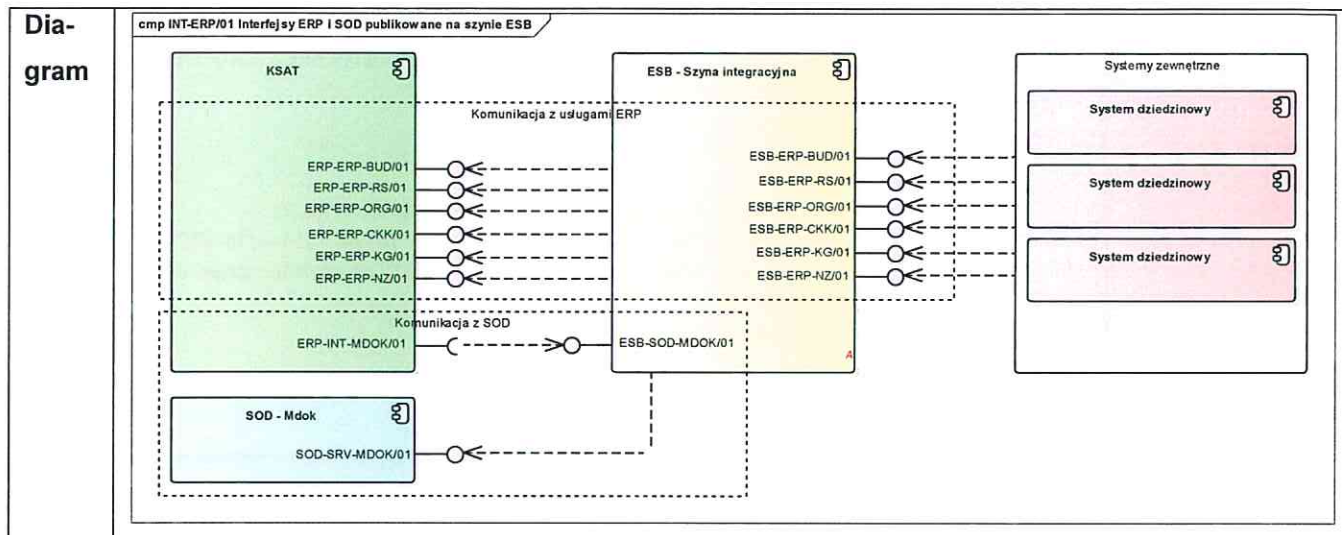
Diagram

cmp INT-ERP/01 Interfejsy ERP i SOD publikowane na szynie ESB

KSAT

ESB - Szyna integracyjna

Systemy zewnętrzne

Komunikacja z usługami ERP

System dziedzinowy

ERP-ERP-BUD/01
ERP-ERP-RS/01
ERP-ERP-ORG/01
ERP-ERP-CKK/01
ERP-ERP-KG/01
ERP-ERP-NZ/01

ESB-ERP-BUD/01
ESB-ERP-RS/01
ESB-ERP-ORG/01
ESB-ERP-CKK/01
ESB-ERP-KG/01
ESB-ERP-NZ/01

System dziedzinowy

System dziedzinowy

Komunikacja z SOD

ERP-INT-MDOK/01

ESB-SOD-MDOK/01

SOD - Mdok

SOD-SRV-MDOK/01